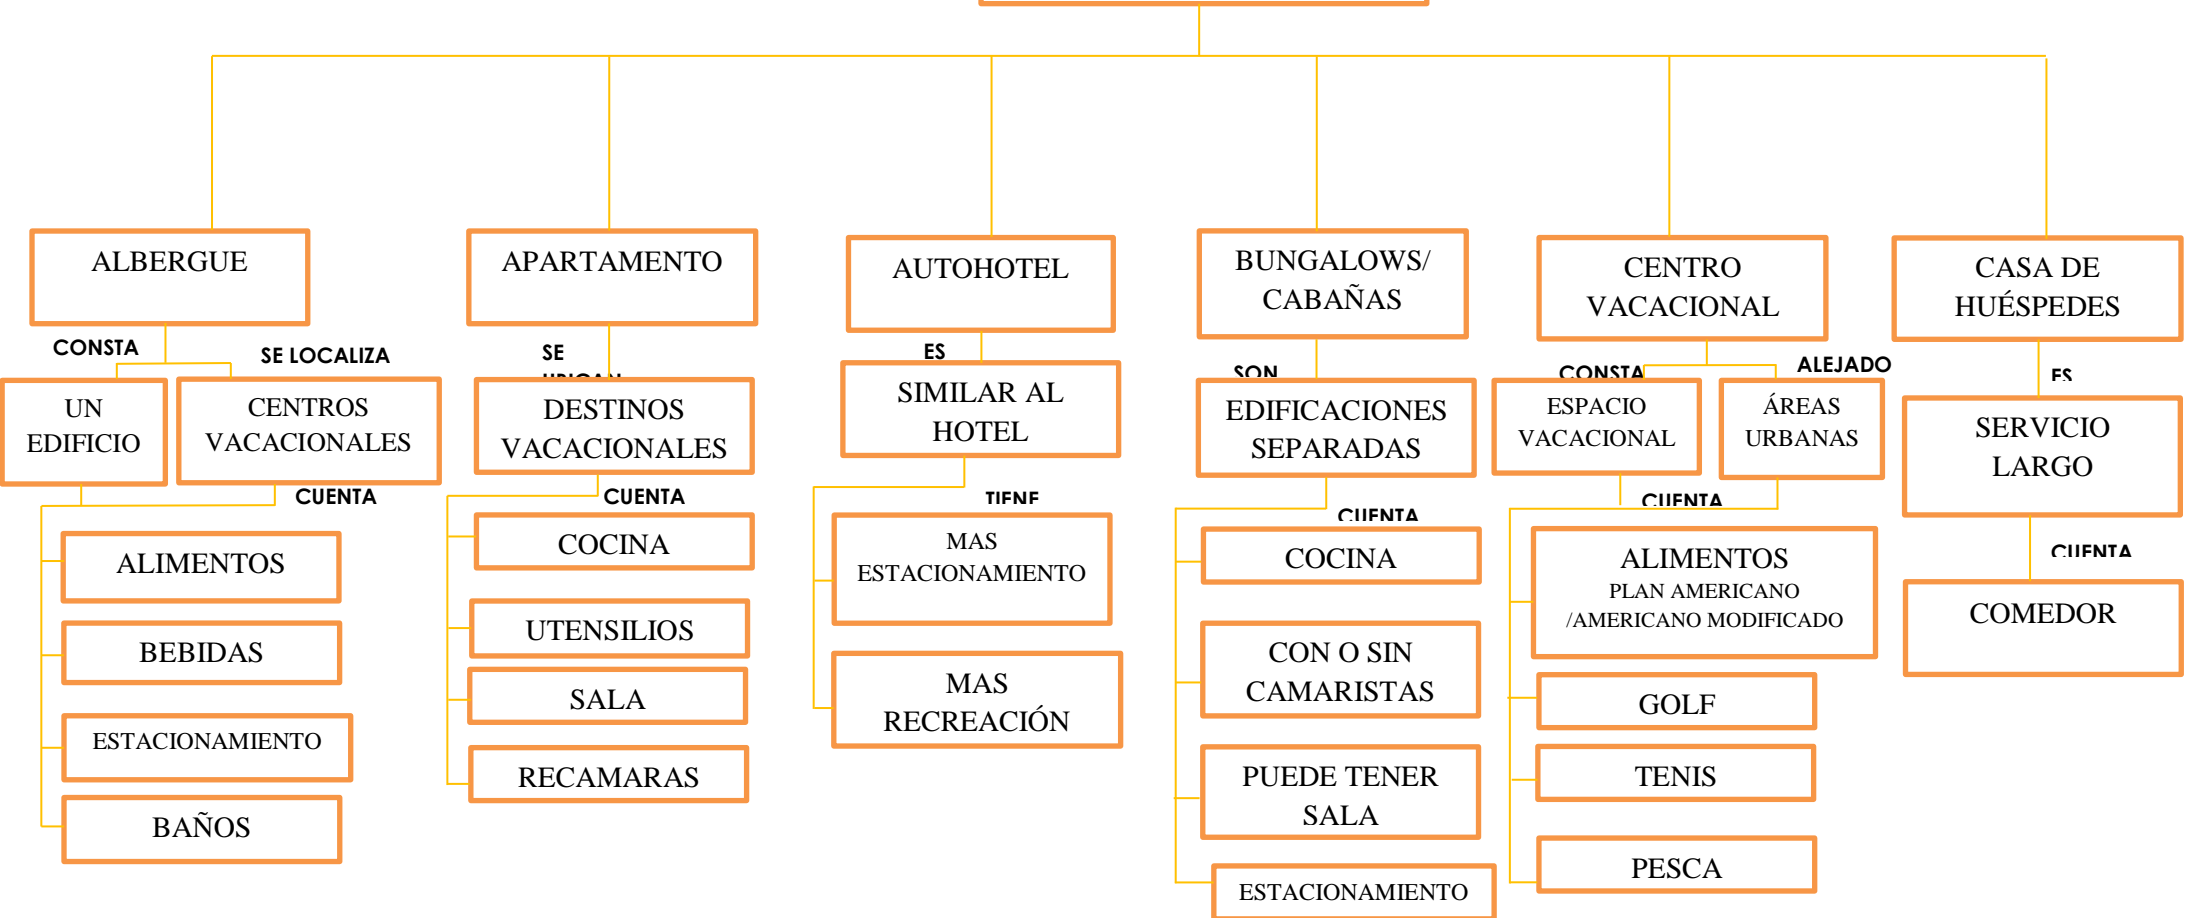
ALBERGUE

CONSTA

SE LOCALIZA

UN EDIFICIO

CENTROS VACACIONALES

CUENTA

ALIMENTOS

BEBIDAS

ESTACIONAMIENTO

BAÑOS

APARTAMENTO

SE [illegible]

DESTINOS VACACIONALES

CUENTA

COCINA

UTENSILIOS

SALA

RECAMARAS

AUTOHOTEL

ES

SIMILAR AL HOTEL

TIENE

MAS ESTACIONAMIENTO

MAS RECREACIÓN

BUNGALOWS/ CABAÑAS

SON

EDIFICACIONES SEPARADAS

CUENTA

COCINA

CON O SIN CAMARISTAS

PUEDE TENER SALA

ESTACIONAMIENTO

CENTRO VACACIONAL

CONSTA

ALEJADO

ESPACIO VACACIONAL

ÁREAS URBANAS

CUENTA

ALIMENTOS
PLAN AMERICANO /AMERICANO MODIFICADO

GOLF

TENIS

PESCA

CASA DE HUÉSPEDES

ES

SERVICIO LARGO

CUENTA

COMEDOR